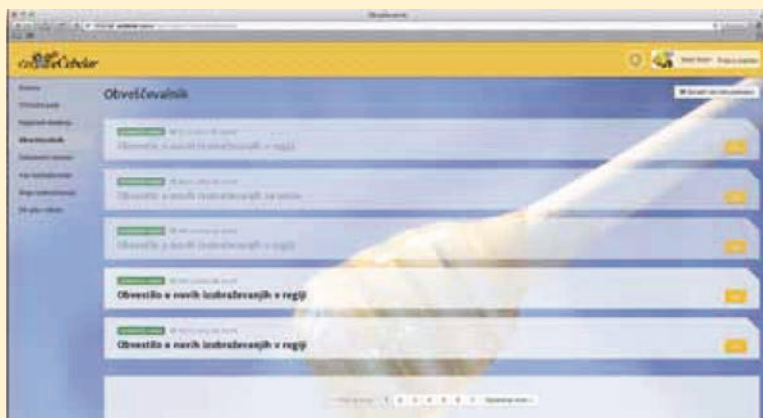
eČebelar

Obveščevalnik

Obvestilo o novih izobraževanjih v regiji

Obvestilo o novih izobraževanjih v regiji

Obvestilo o novih izobraževanjih v regiji

Obvestilo o novih izobraževanjih v regiji

Obvestilo o novih izobraževanjih v regiji

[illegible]